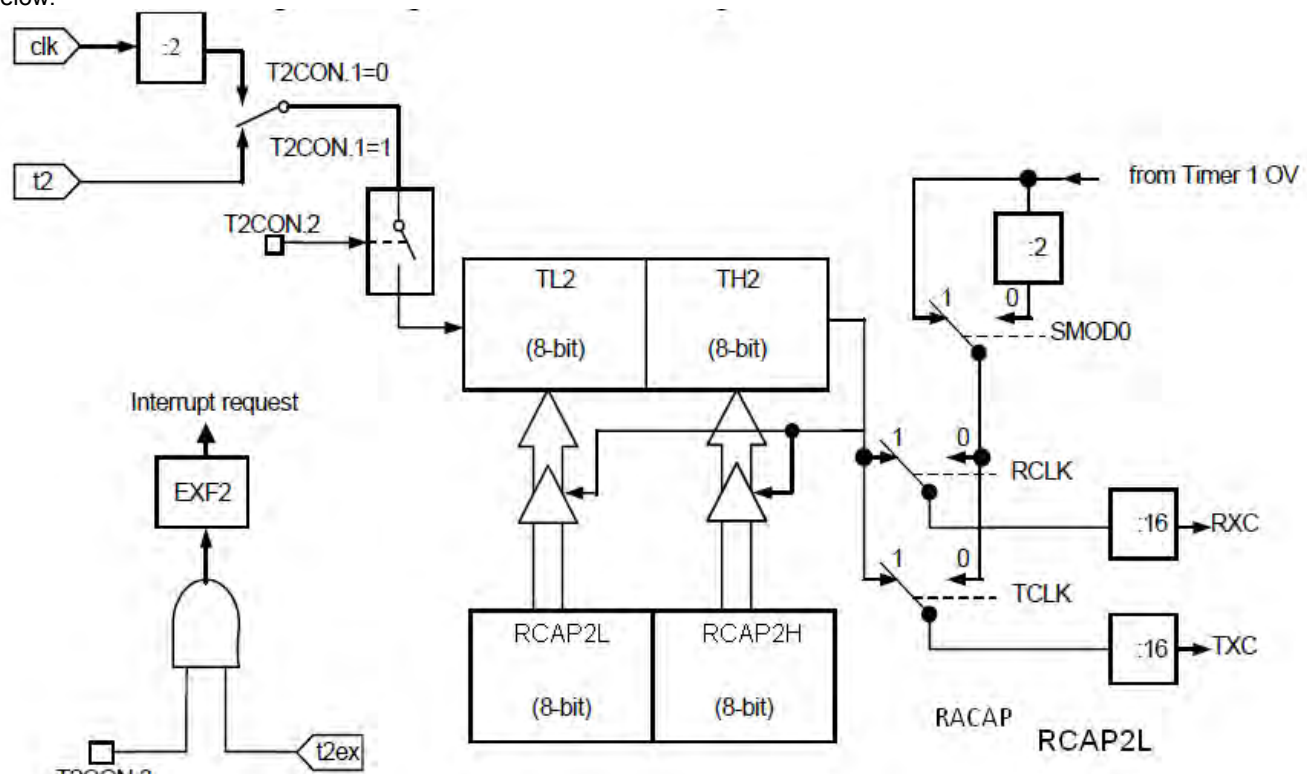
elow:

clk
:2
T2CON.1=0
T2CON.1=1
t2
T2CON.2
TL2
(8-bit)
TH2
(8-bit)
from Timer 1 OV
:2
1
0
SMOD0
Interrupt request
EXF2
1
0
RCLK
:16
RXC
1
0
TCLK
:16
TXC
RCAP2L
(8-bit)
RCAP2H
(8-bit)
RACAP
RCAP2L
T2CON.3
t2ex